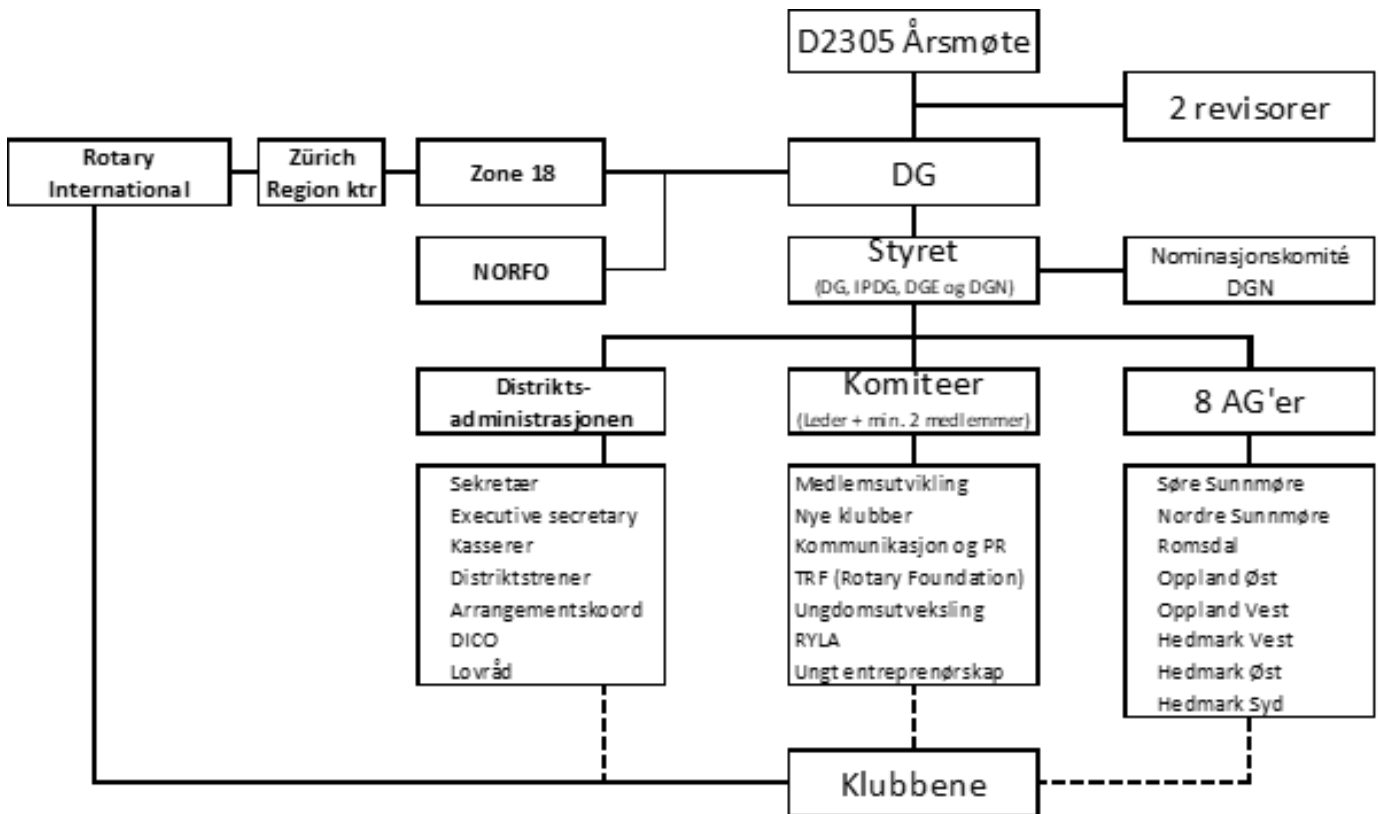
D2305 Årsmøte

2 revisorer

Rotary International

Zürich Region ktr

Zone 18

DG

NORFO

Styret
(DG, IPDG, DGE og DGN)

Nominasjonskomité DGN

Distrikts-administrasjonen

Komiteer
(Leder + min. 2 medlemmer)

8 AG'er

Sekretær
Executive secretary
Kasserer
Distriktstrener
Arrangementskoord
DICO
Lovråd

Medlemsutvikling
Nye klubber
Kommunikasjon og PR
TRF (Rotary Foundation)
Ungdomsutveksling
RYLA
Ungt entreprenørskap

Søre Sunnmøre
Nordre Sunnmøre
Romsdal
Oppland Øst
Oppland Vest
Hedmark Vest
Hedmark Øst
Hedmark Syd

Klubbene